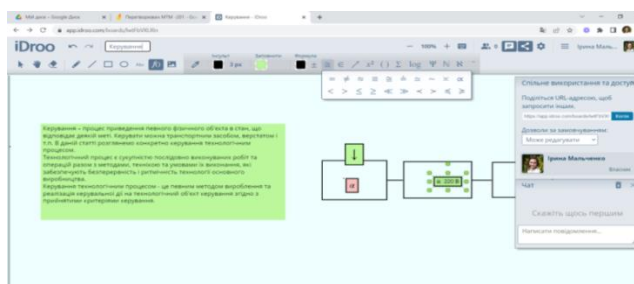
NM дата - Google Диск | Перетворення WPW .ZIP - Goo | Керування - iDroo | +

app.idroo.com/boards/bxEVd9LBn

iDroo Керування

Контур Заповнити Формули

3 px

100% +

Ірина Мальч...

Спільне використання та доступ

Поділіться URL-адресою, щоб запросити інших

https://app.idroo.com/boards/bxEVd9LBn Копія

Дозволи за замовчуванням:

Може редагувати

Ірина Мальченко

Власник

Чат

Скажіть щось першим

Написати повідомлення...

Керування – процес приведення певного фізичного об'єкта в стан, що відповідає деякій меті. Керувати можна транспортним засобом, верстатом і т.п. В даній статті розглянемо конкретно керування технологічним процесом.
Технологічний процес є сукупністю послідовно виконуваних робіт та операцій разом з методикою, технікою та умовами їх виконання, які забезпечують безперервність і ритмічність технології основного виробництва.
Керування технологічним процесом - це певним методом вироблення та реалізація керувальної дії на технологічний об'єкт керування згідно з прийнятими критеріями керування.